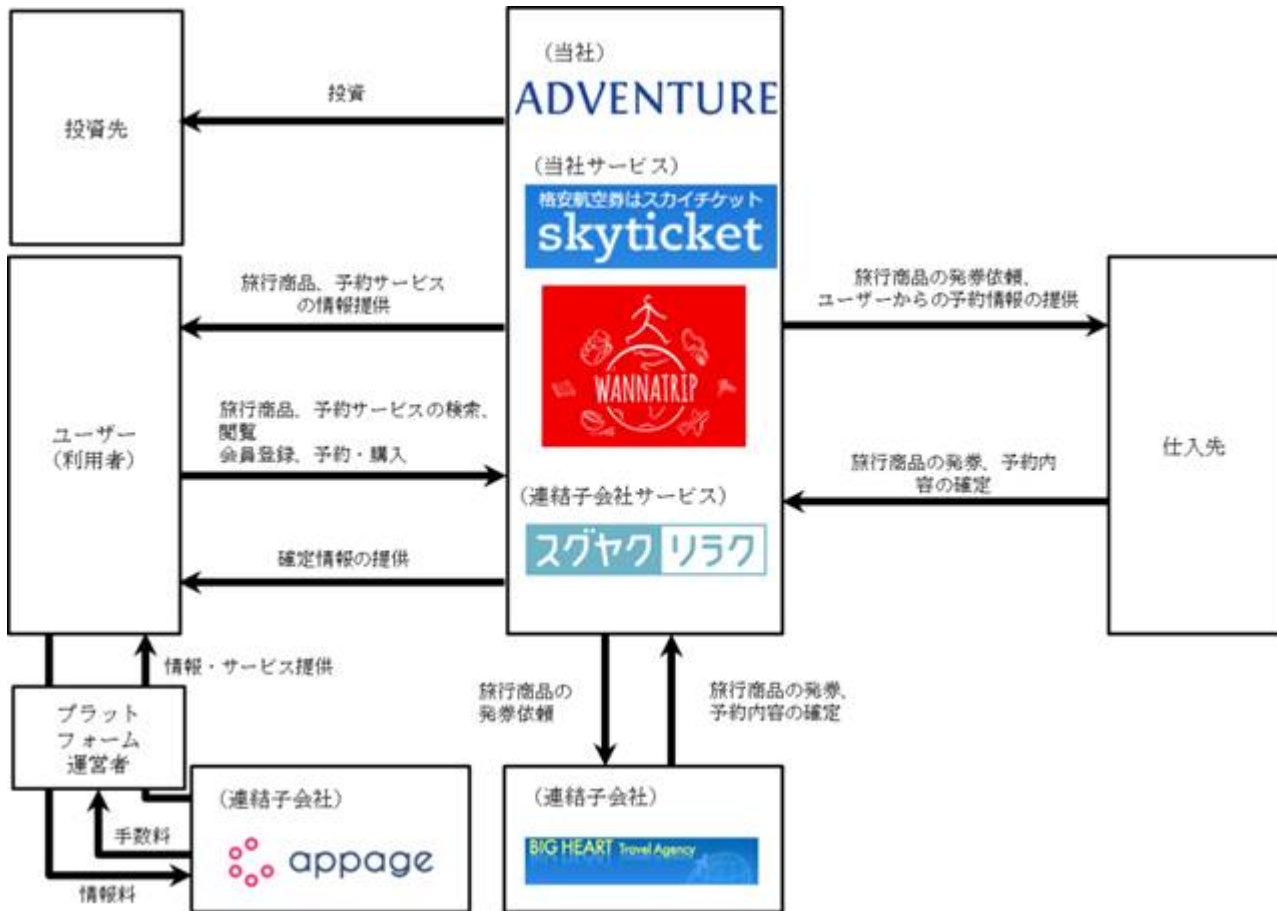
投資先

投資

（当社）
ADVENTURE

（当社サービス）
格安航空券はスカイチケット
skyticket

WANNATRIP

（連結子会社サービス）
スグヤク リラク

ユーザー
（利用者）

旅行商品、予約サービスの情報提供

旅行商品、予約サービスの検索、閲覧
会員登録、予約・購入

確定情報の提供

旅行商品の発券依頼、ユーザーからの予約情報の提供

旅行商品の発券、予約内容の確定

仕入先

情報・サービス提供

プラットフォーム運営者

手数料

情報料

（連結子会社）
appage

旅行商品の発券依頼

旅行商品の発券、予約内容の確定

（連結子会社）
BIG HEART Travel Agency